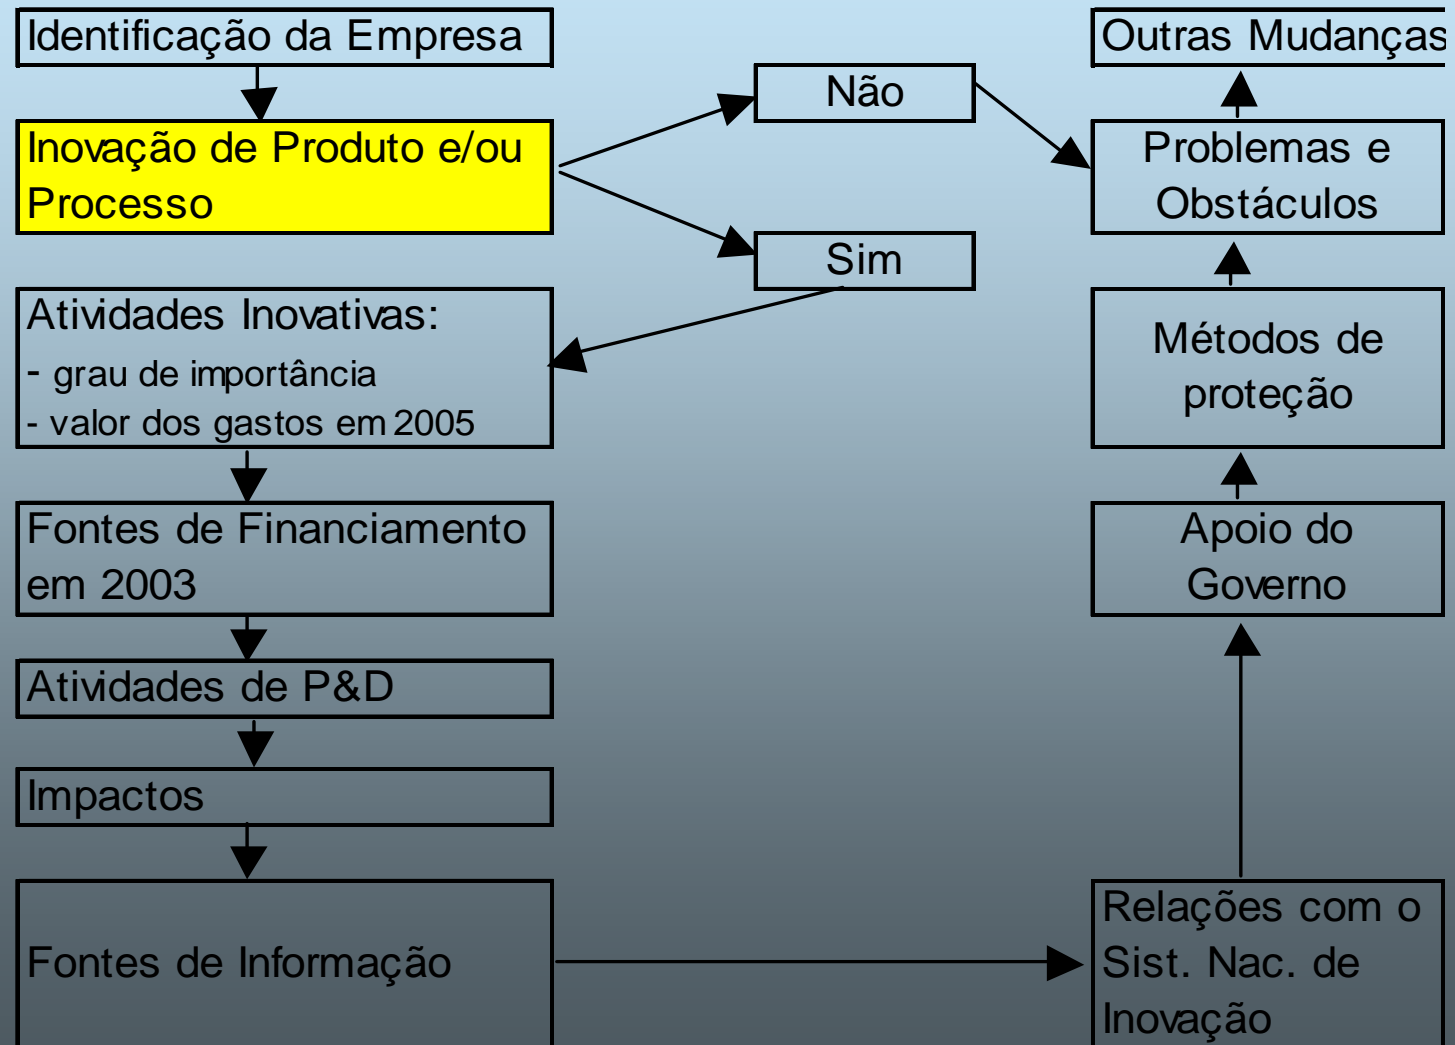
Identificação da Empresa

Inovação de Produto e/ou Processo

Não

Sim

Atividades Inovativas:
- grau de importância
- valor dos gastos em 2005

Fontes de Financiamento em 2003

Atividades de P&D

Impactos

Fontes de Informação

Outras Mudanças

Problemas e Obstáculos

Métodos de proteção

Apoio do Governo

Relações com o Sist. Nac. de Inovação